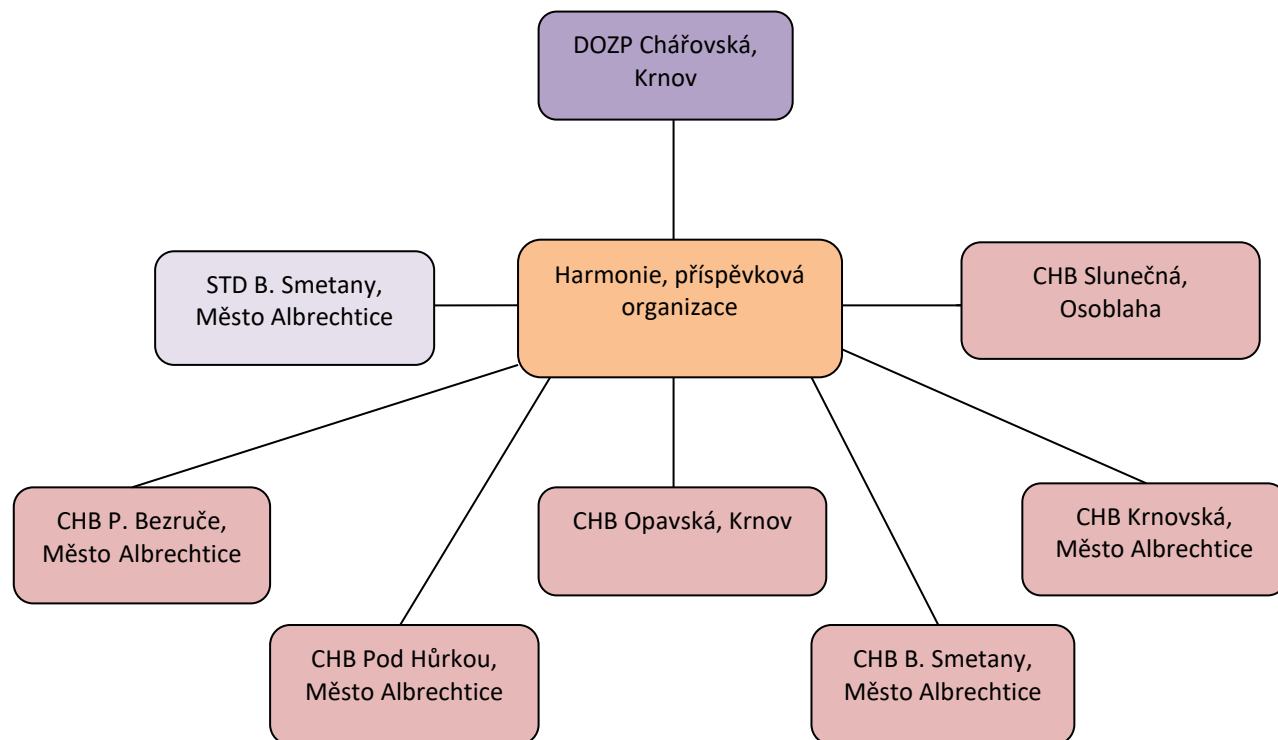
DOZP Chářovská, Krnov

STD B. Smetany, Město Albrechtice

Harmonie, příspěvková organizace

CHB Slunečná, Osoblaha

CHB P. Bezruče, Město Albrechtice

CHB Opavská, Krnov

CHB Krnovská, Město Albrechtice

CHB Pod Hůrkou, Město Albrechtice

CHB B. Smetany, Město Albrechtice